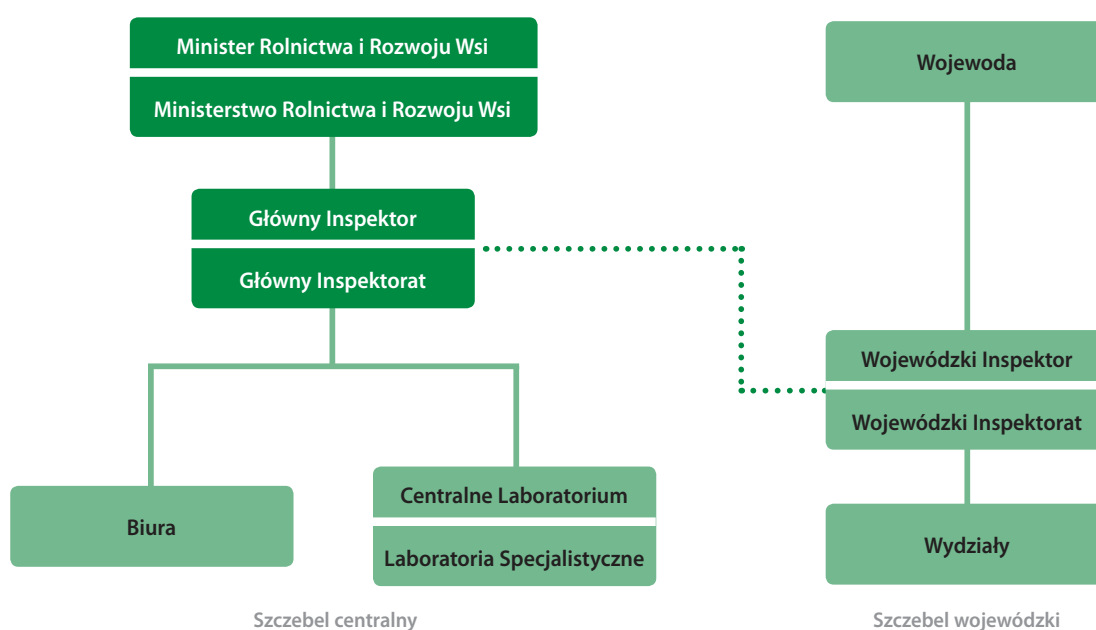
Minister Rolnictwa i Rozwoju Wsi

Ministerstwo Rolnictwa i Rozwoju Wsi

Główny Inspektor

Główny Inspektorat

Biura

Centralne Laboratorium

Laboratoria Specjalistyczne

Szczebel centralny

Wojewoda

Wojewódzki Inspektor

Wojewódzki Inspektorat

Wydziały

Szczebel wojewódzki